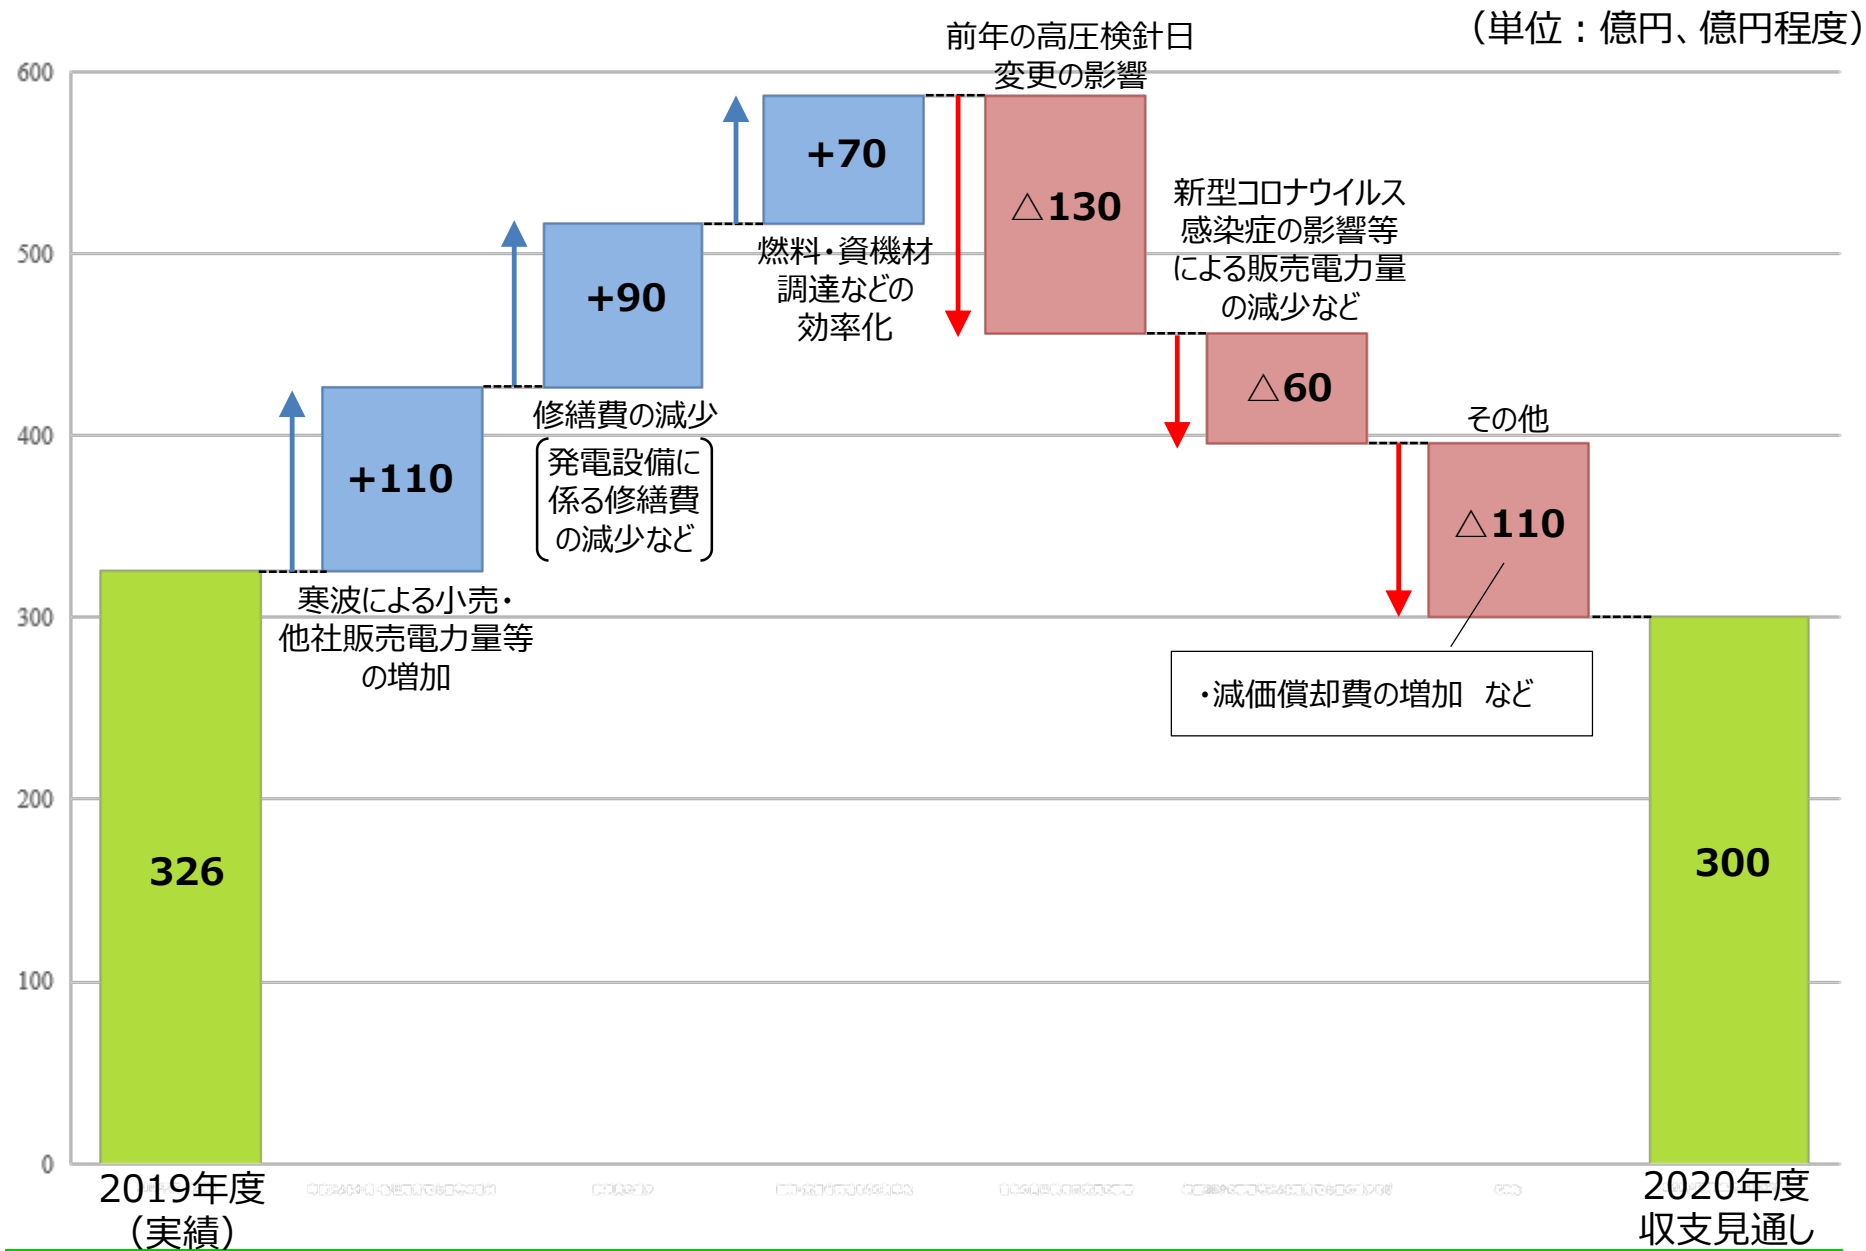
（単位：億円、億円程度）

600
500
400
300
200
100
0

326

+110

寒波による小売・他社販売電力量等の増加

+90

修繕費の減少
発電設備に係る修繕費の減少など

+70

燃料・資機材調達などの効率化

前年の高圧検針日変更の影響

△130

新型コロナウイルス感染症の影響等による販売電力量の減少など

△60

その他

△110

・減価償却費の増加　など

300

2019年度（実績）

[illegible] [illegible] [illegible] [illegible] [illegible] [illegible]

2020年度収支見通し